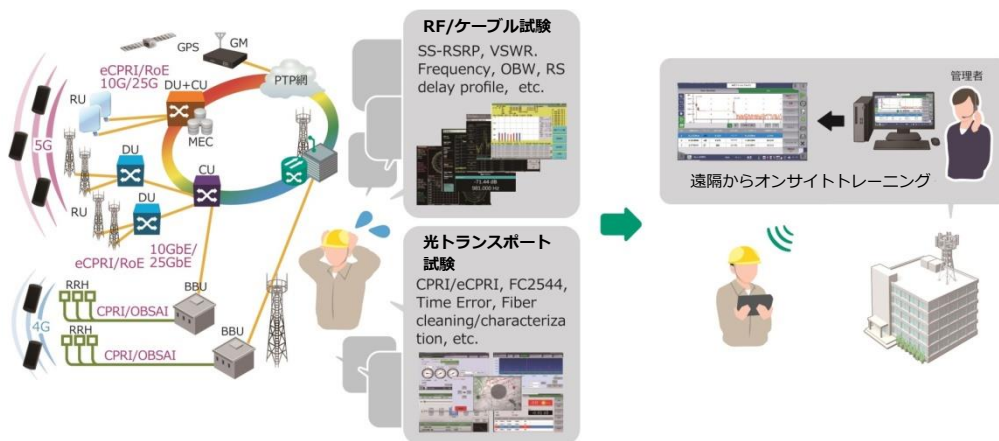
GPS
GM
eCPRI/RoE
10G/25G
DU+CU
PTP網
RU
MEC
5G
DU
CU
RU
DU
10GbE/
eCPRI/RoE 25GbE
RRH
BBU
4G
CPRI/OBSAI
RRH
BBU
CPRI/OBSAI

RF/ケーブル試験
SS-RSRP, VSWR. Frequency, OBW, RS delay profile, etc.

光トランスポート試験
CPRI/eCPRI, FC2544, Time Error, Fiber cleaning/characterization, etc.

管理者
遠隔からオンサイトトレーニング